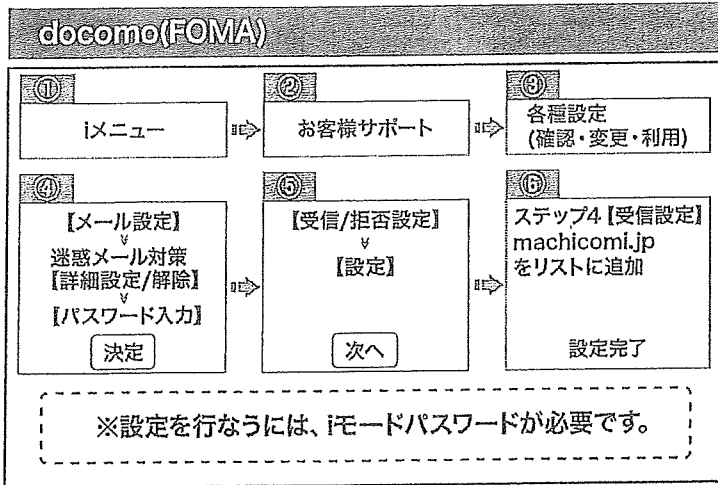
docomo(FOMA)

①
iメニュー

②
お客様サポート

③
各種設定
(確認・変更・利用)

④
【メール設定】
∨
迷惑メール対策
【詳細設定/解除】
∨
【パスワード入力】
決定

⑤
【受信/拒否設定】
∨
【設定】
次へ

⑥
ステップ4【受信設定】
machicomi.jp
をリストに追加

設定完了

※設定を行なうには、iモードパスワードが必要です。